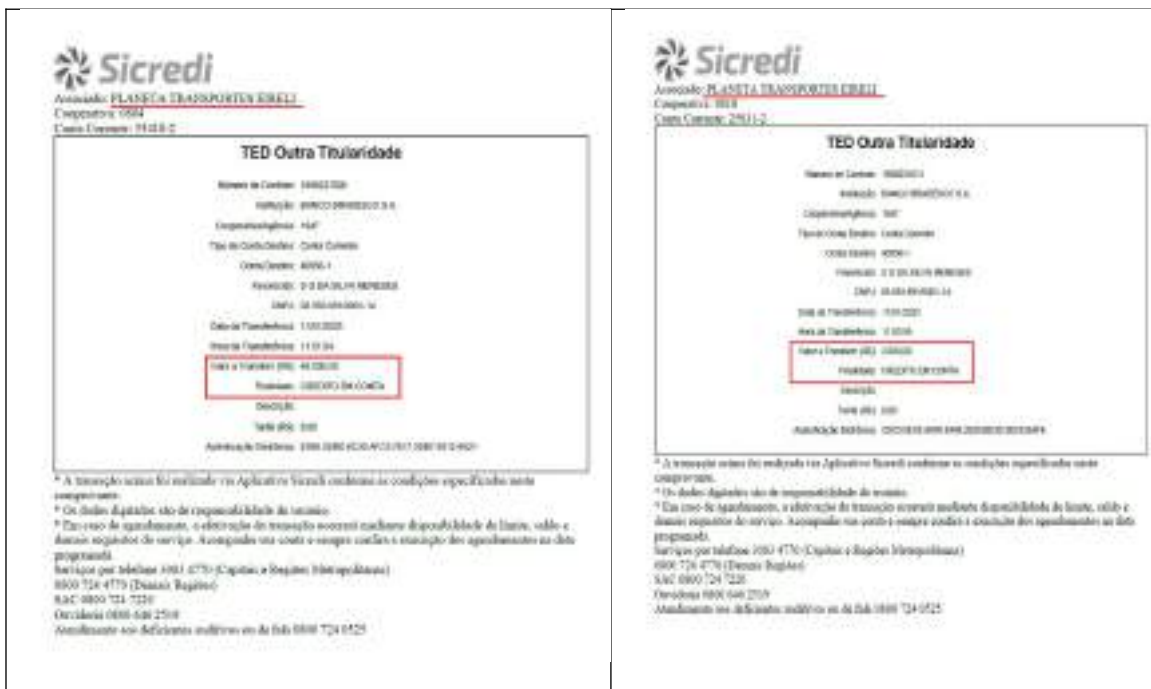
Sicredi
Associado: PLANETA TRANSPORTES EIRELI
Cooperativa: 0804
Conta Corrente: 39418-2

TED Outra Titularidade

Número de Controle: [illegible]
Instituição: BANCO BRADESCO S.A.
Cooperativa/Agência: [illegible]
Tipo de Conta Destino: Conta Corrente
Conta Destino: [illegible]
Favorecido: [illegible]
CNPJ: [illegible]
Data da Transferência: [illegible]
Hora da Transferência: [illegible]
Valor a Transferir (R$): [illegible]
Finalidade: CREDITO EM CONTA
Descrição:
Tarifa (R$): 0,00
Autenticação Eletrônica: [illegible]

* A transação acima foi realizada via Aplicativo Sicredi conforme as condições especificadas neste comprovante.
* Os dados digitados são de responsabilidade do usuário.
* Em caso de agendamento, a efetivação da transação ocorrerá mediante disponibilidade de limite, saldo e demais requisitos do serviço. Acompanhe sua conta e sempre confira a execução dos agendamentos na data programada.
Serviços por telefone 3003 4770 (Capitais e Regiões Metropolitanas)
0800 724 4770 (Demais Regiões)
SAC 0800 724 7220
Ouvidoria 0800 646 2519
Atendimento aos deficientes auditivos ou de fala 0800 724 0525

Sicredi
Associado: PLANETA TRANSPORTES EIRELI
Cooperativa: 0818
Conta Corrente: 25031-2

TED Outra Titularidade

Número de Controle: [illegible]
Instituição: BANCO BRADESCO S.A.
Cooperativa/Agência: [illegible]
Tipo de Conta Destino: Conta Corrente
Conta Destino: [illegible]
Favorecido: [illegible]
CNPJ: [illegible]
Data da Transferência: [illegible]
Hora da Transferência: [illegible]
Valor a Transferir (R$): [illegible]
Finalidade: CREDITO EM CONTA
Descrição:
Tarifa (R$): 0,00
Autenticação Eletrônica: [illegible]

* A transação acima foi realizada via Aplicativo Sicredi conforme as condições especificadas neste comprovante.
* Os dados digitados são de responsabilidade do usuário.
* Em caso de agendamento, a efetivação da transação ocorrerá mediante disponibilidade de limite, saldo e demais requisitos do serviço. Acompanhe sua conta e sempre confira a execução dos agendamentos na data programada.
Serviços por telefone 3003 4770 (Capitais e Regiões Metropolitanas)
0800 724 4770 (Demais Regiões)
SAC 0800 724 7220
Ouvidoria 0800 646 2519
Atendimento aos deficientes auditivos ou de fala 0800 724 0525